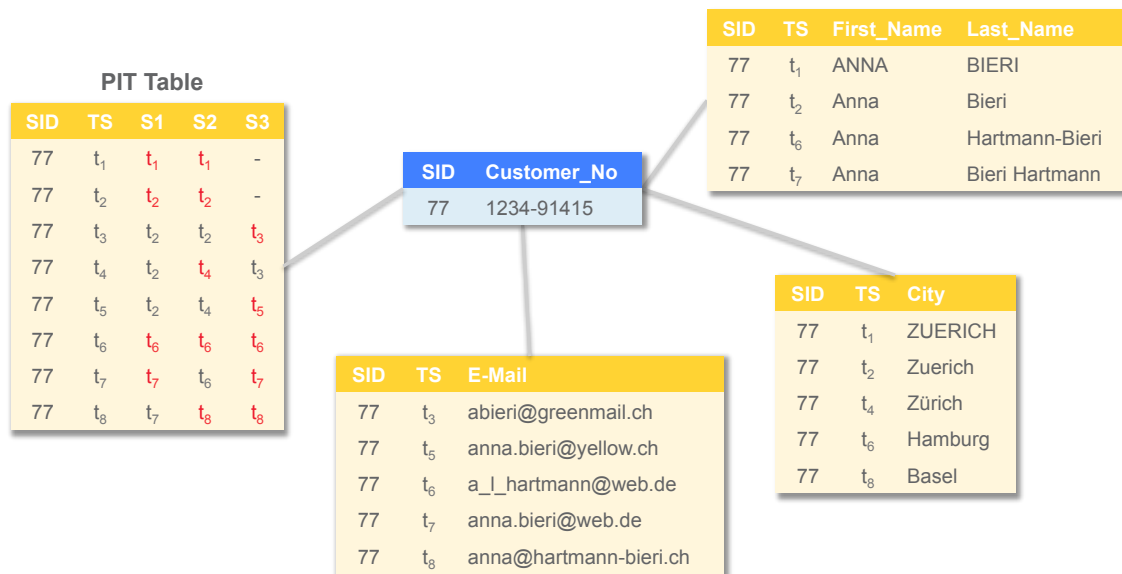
PIT Table

| SID | TS | S1 | S2 | S3 |
|---|---|---|---|---|
| 77 | $t_1$ | $t_1$ | $t_1$ | - |
| 77 | $t_2$ | $t_2$ | $t_2$ | - |
| 77 | $t_3$ | $t_2$ | $t_2$ | $t_3$ |
| 77 | $t_4$ | $t_2$ | $t_4$ | $t_3$ |
| 77 | $t_5$ | $t_2$ | $t_4$ | $t_5$ |
| 77 | $t_6$ | $t_6$ | $t_6$ | $t_6$ |
| 77 | $t_7$ | $t_7$ | $t_6$ | $t_7$ |
| 77 | $t_8$ | $t_7$ | $t_8$ | $t_8$ |

| SID | Customer_No |
|---|---|
| 77 | 1234-91415 |

| SID | TS | First_Name | Last_Name |
|---|---|---|---|
| 77 | $t_1$ | ANNA | BIERI |
| 77 | $t_2$ | Anna | Bieri |
| 77 | $t_6$ | Anna | Hartmann-Bieri |
| 77 | $t_7$ | Anna | Bieri Hartmann |

| SID | TS | City |
|---|---|---|
| 77 | $t_1$ | ZUERICH |
| 77 | $t_2$ | Zuerich |
| 77 | $t_4$ | Zürich |
| 77 | $t_6$ | Hamburg |
| 77 | $t_8$ | Basel |

| SID | TS | E-Mail |
|---|---|---|
| 77 | $t_3$ | abieri@greenmail.ch |
| 77 | $t_5$ | anna.bieri@yellow.ch |
| 77 | $t_6$ | a_l_hartmann@web.de |
| 77 | $t_7$ | anna.bieri@web.de |
| 77 | $t_8$ | anna@hartmann-bieri.ch |